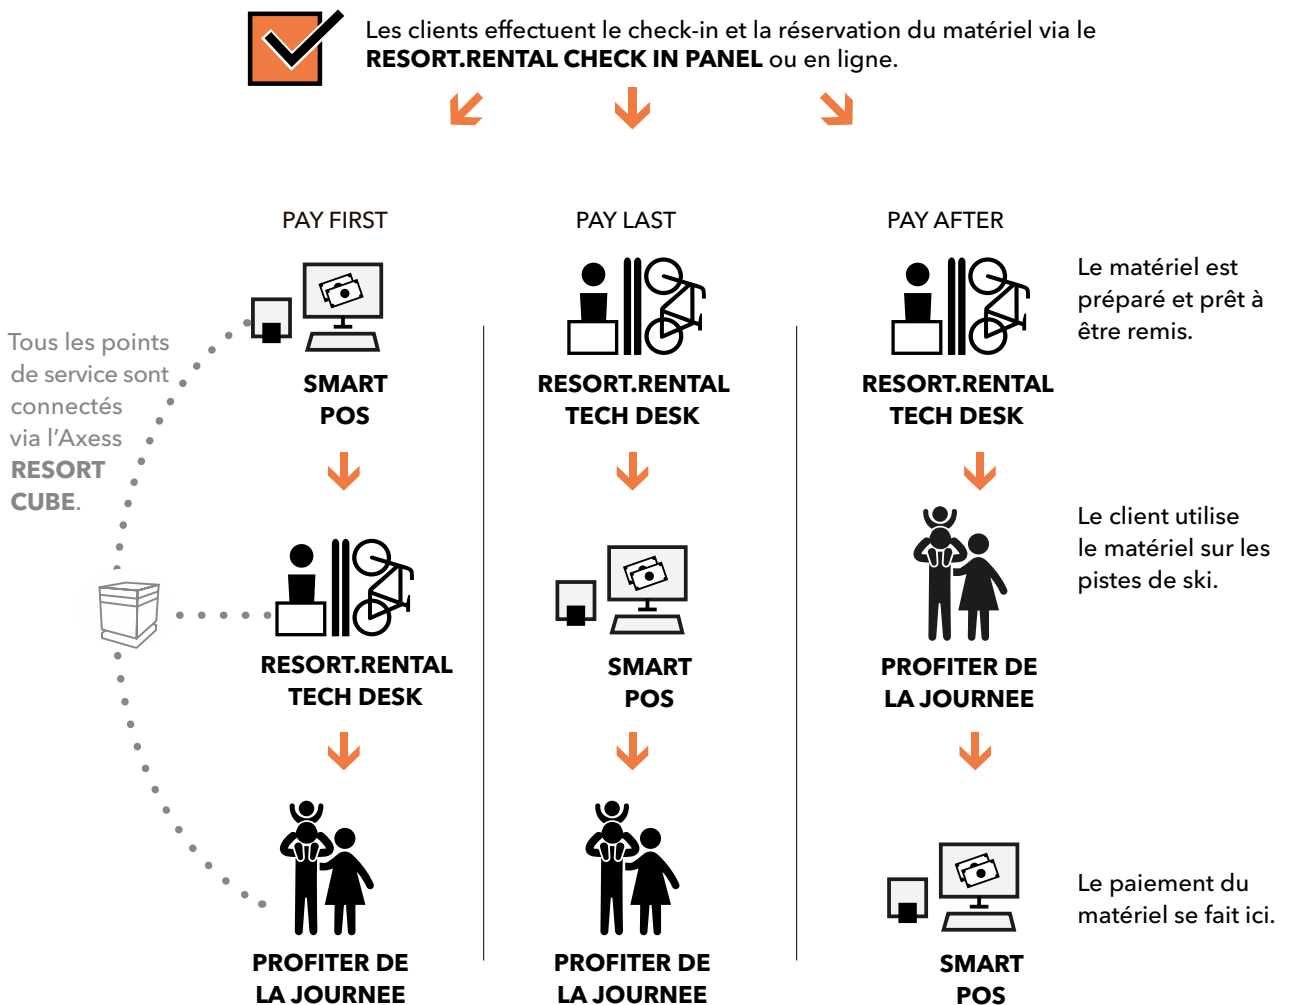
Les clients effectuent le check-in et la réservation du matériel via le **RESORT.RENTAL CHECK IN PANEL** ou en ligne.

Tous les points de service sont connectés via l'Axess **RESORT CUBE**.

PAY FIRST

SMART POS

RESORT.RENTAL TECH DESK

PROFITER DE LA JOURNEE

PAY LAST

RESORT.RENTAL TECH DESK

SMART POS

PROFITER DE LA JOURNEE

PAY AFTER

RESORT.RENTAL TECH DESK

PROFITER DE LA JOURNEE

SMART POS

Le matériel est préparé et prêt à être remis.

Le client utilise le matériel sur les pistes de ski.

Le paiement du matériel se fait ici.